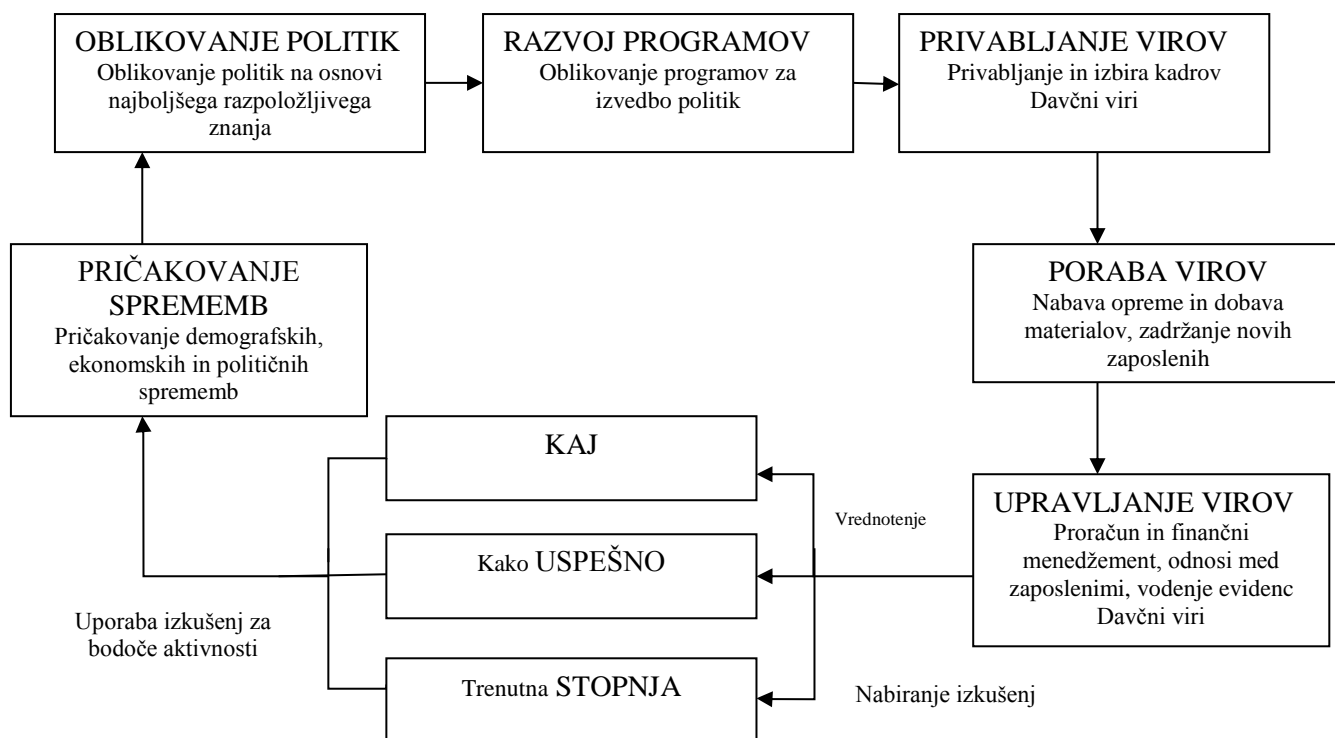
OBLIKOVANJE POLITIK
Oblikovanje politik na osnovi najboljšega razpoložljivega znanja

RAZVOJ PROGRAMOV
Oblikovanje programov za izvedbo politik

PRIVABLJANJE VIROV
Privabljanje in izbira kadrov
Davčni viri

PRIČAKOVANJE SPREMEMB
Pričakovanje demografskih, ekonomskih in političnih sprememb

PORABA VIROV
Nabava opreme in dobava materialov, zadržanje novih zaposlenih

KAJ

Vrednotenje

UPRAVLJANJE VIROV
Proračun in finančni menedžement, odnosi med zaposlenimi, vodenje evidenc
Davčni viri

Kako USPEŠNO

Uporaba izkušenj za bodoče aktivnosti

Trenutna STOPNJA

Nabiranje izkušenj